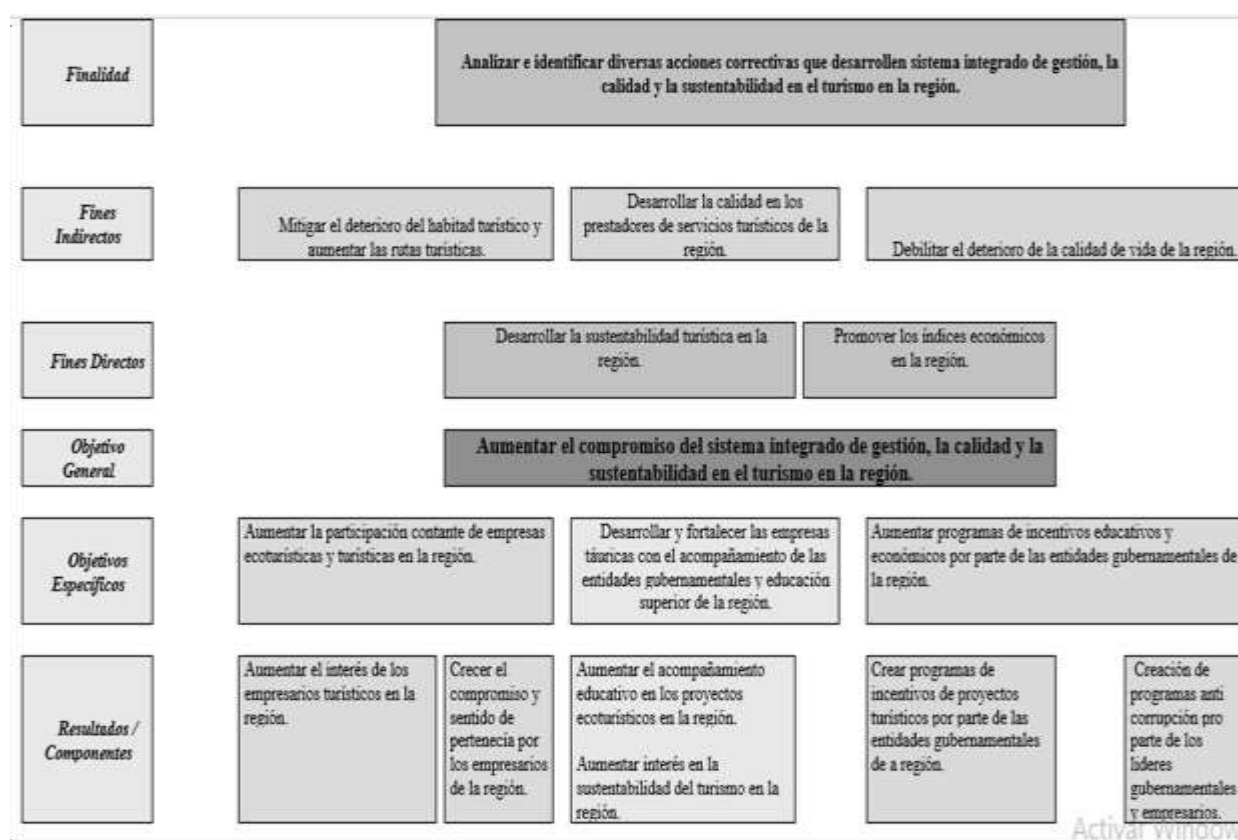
Finalidad

Analizar e identificar diversas acciones correctivas que desarrollen sistema integrado de gestión, la calidad y la sustentabilidad en el turismo en la región.

Fines Indirectos

Mitigar el deterioro del habitad turístico y aumentar las rutas turísticas.

Desarrollar la calidad en los prestadores de servicios turísticos de la región.

Debilitar el deterioro de la calidad de vida de la región.

Fines Directos

Desarrollar la sustentabilidad turística en la región.

Promover los índices económicos en la región.

Objetivo General

Aumentar el compromiso del sistema integrado de gestión, la calidad y la sustentabilidad en el turismo en la región.

Objetivos Específicos

Aumentar la participación contante de empresas ecoturísticas y turísticas en la región.

Desarrollar y fortalecer las empresas túricas con el acompañamiento de las entidades gubernamentales y educación superior de la región.

Aumentar programas de incentivos educativos y económicos por parte de las entidades gubernamentales de la región.

Resultados / Componentes

Aumentar el interés de los empresarios turísticos en la región.

Crecer el compromiso y sentido de pertenecía por los empresarios de la región.

Aumentar el acompañamiento educativo en los proyectos ecoturísticos en la región.

Aumentar interés en la sustentabilidad del turismo en la región.

Crear programas de incentivos de proyectos turísticos por parte de las entidades gubernamentales de a región.

Creación de programas anti corrupción pro parte de los lideres gubernamentales y empresarios.

Activar Window